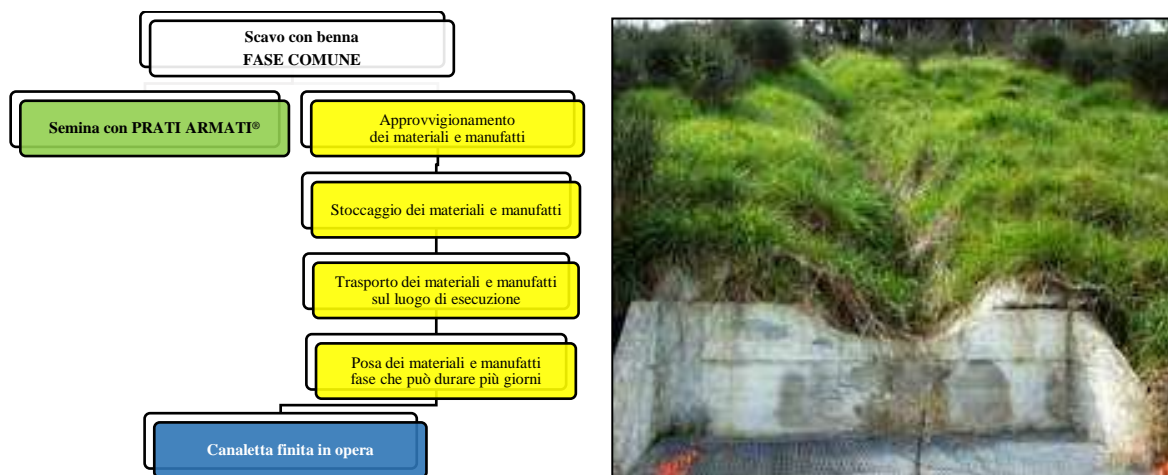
Scavo con benna
FASE COMUNE

Semina con PRATI ARMATI®

Approvvigionamento dei materiali e manufatti

Stoccaggio dei materiali e manufatti

Trasporto dei materiali e manufatti sul luogo di esecuzione

Posa dei materiali e manufatti fase che può durare più giorni

Canaletta finita in opera